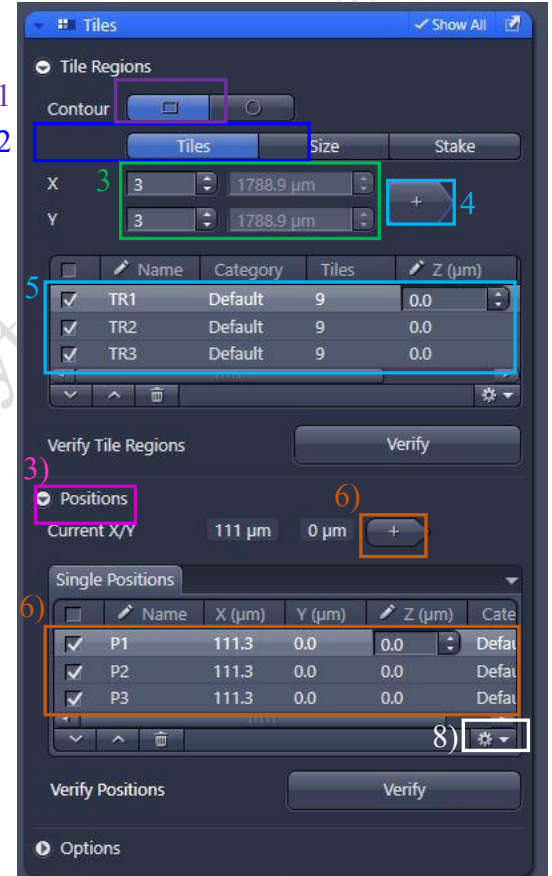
Tiles
Show All

Tile Regions

1
Contour

2
Tiles Size Stake

3
X 3 1788.9 µm
Y 3 1788.9 µm
+ 4

5
| | Name | Category | Tiles | Z (µm) |
|---|---|---|---|---|
| | TR1 | Default | 9 | 0.0 |
| | TR2 | Default | 9 | 0.0 |
| | TR3 | Default | 9 | 0.0 |

Verify Tile Regions
Verify

3)
Positions
6)
Current X/Y 111 µm 0 µm +

Single Positions
6)
| | Name | X (µm) | Y (µm) | Z (µm) | Cate |
|---|---|---|---|---|---|
| | P1 | 111.3 | 0.0 | 0.0 | Defau |
| | P2 | 111.3 | 0.0 | 0.0 | Defau |
| | P3 | 111.3 | 0.0 | 0.0 | Defau |

8)

Verify Positions
Verify

Options